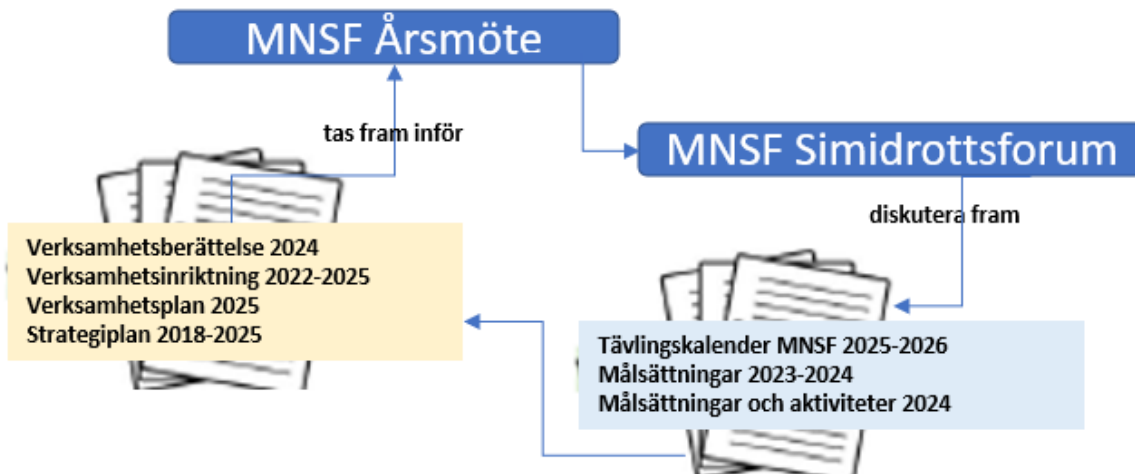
MNSF Årsmöte

tas fram inför

MNSF Simidrottsforum

diskutera fram

Verksamhetsberättelse 2024
Verksamhetsinriktning 2022-2025
Verksamhetsplan 2025
Strategiplan 2018-2025

Tävlingskalender MNSF 2025-2026
Målsättningar 2023-2024
Målsättningar och aktiviteter 2024